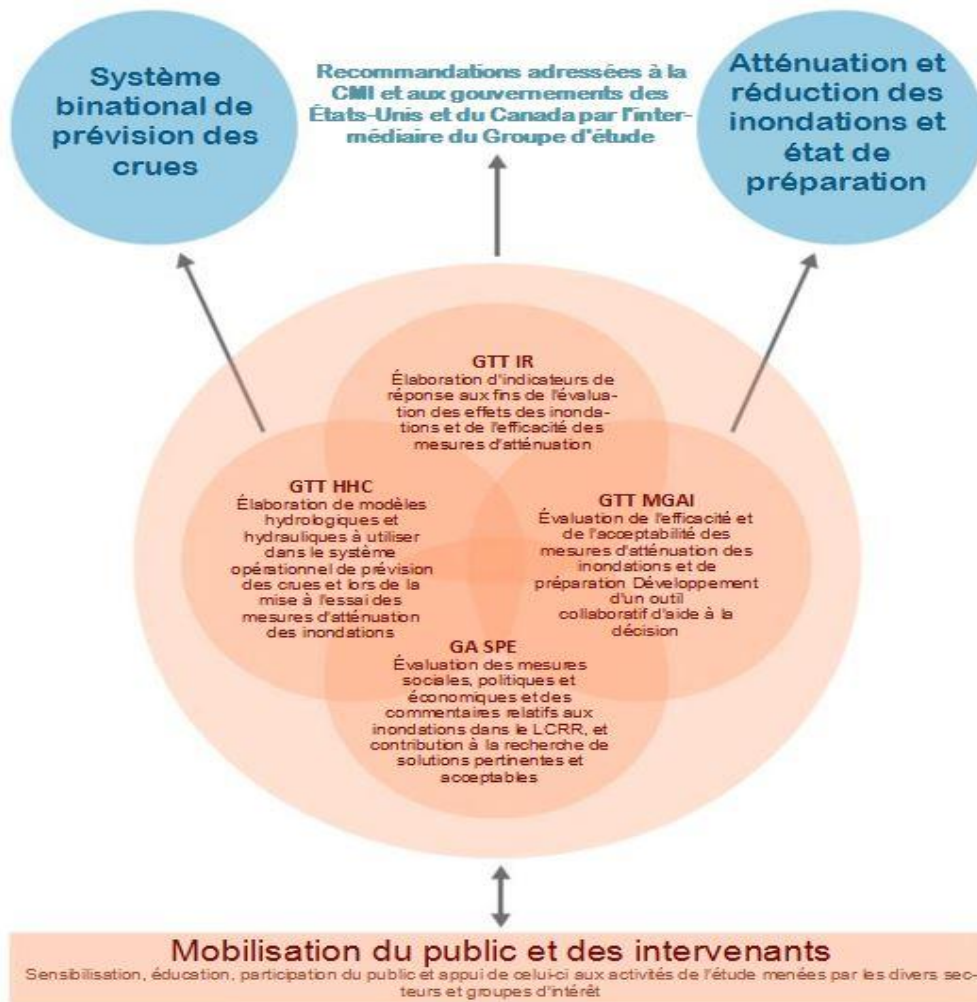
Système binational de prévision des crues

Recommandations adressées à la CMI et aux gouvernements des États-Unis et du Canada par l'intermédiaire du Groupe d'étude

Atténuation et réduction des inondations et état de préparation

GTT IR
Élaboration d'indicateurs de réponse aux fins de l'évaluation des effets des inondations et de l'efficacité des mesures d'atténuation

GTT HHC
Élaboration de modèles hydrologiques et hydrauliques à utiliser dans le système opérationnel de prévision des crues et lors de la mise à l'essai des mesures d'atténuation des inondations

GTT MGAI
Évaluation de l'efficacité et de l'acceptabilité des mesures d'atténuation des inondations et de préparation Développement d'un outil collaboratif d'aide à la décision

GA SPE
Évaluation des mesures sociales, politiques et économiques et des commentaires relatifs aux inondations dans le LCRR, et contribution à la recherche de solutions pertinentes et acceptables

Mobilisation du public et des intervenants
Sensibilisation, éducation, participation du public et appui de celui-ci aux activités de l'étude menées par les divers secteurs et groupes d'intérêt